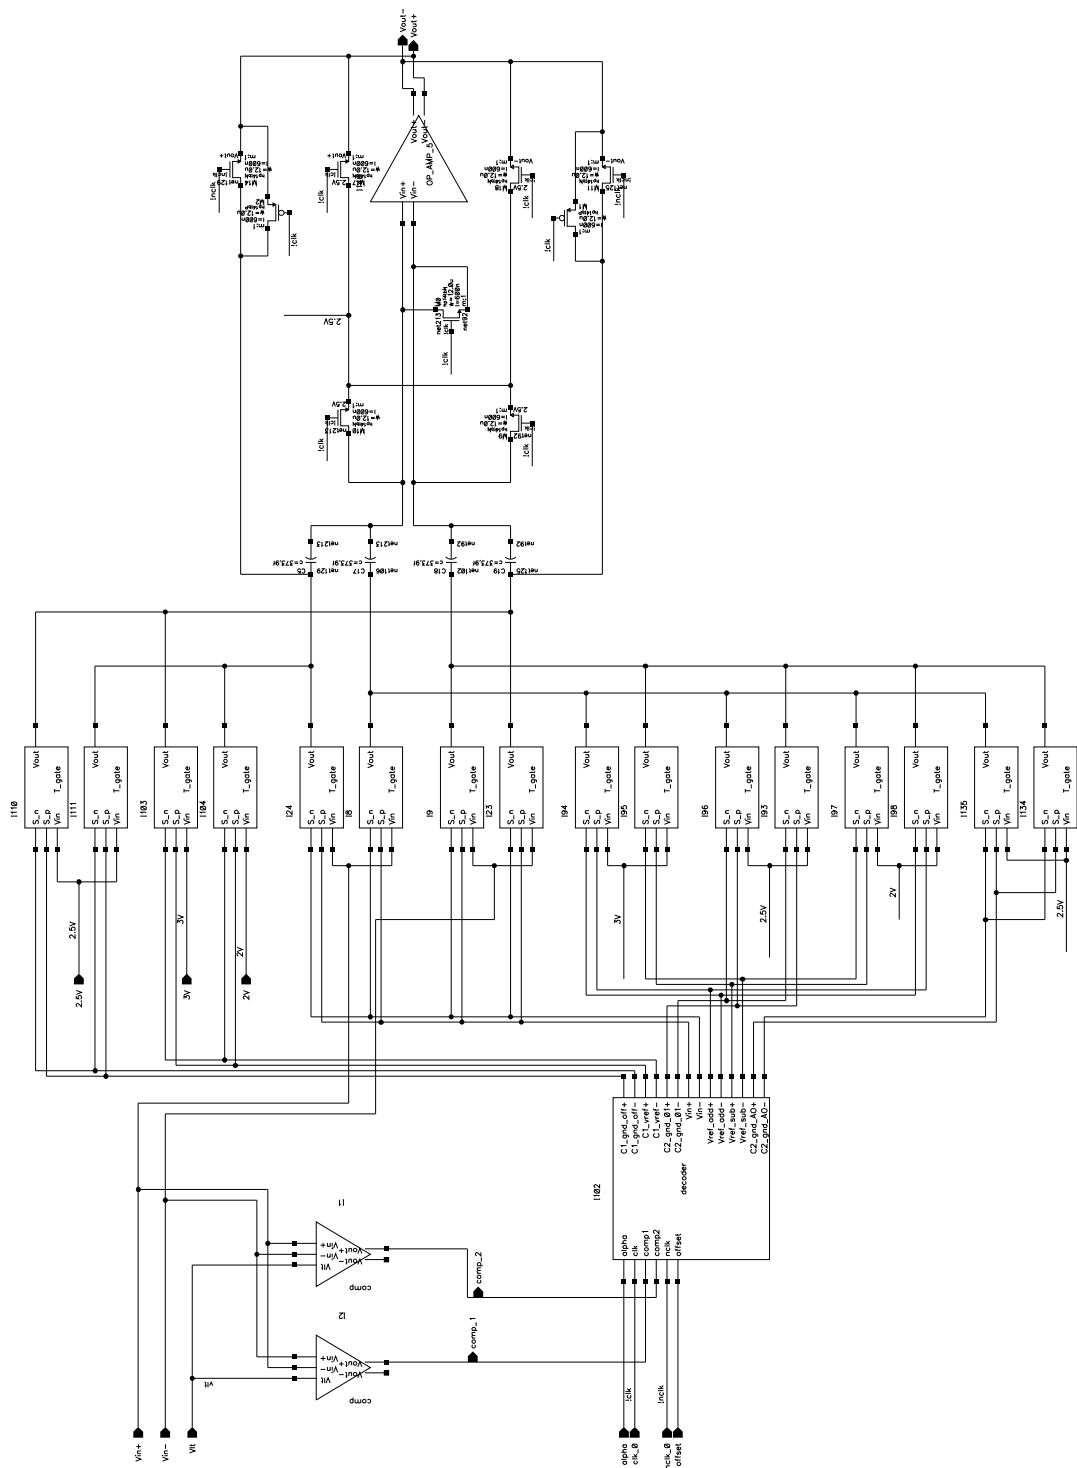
Vout-
Vout+
Vout+
Vout-
OP_AMP_5
Vin+
Vin-
M14
M12
M17
M18
M11
M1
M8
M10
M9
!clk
!nclk
2.5V
net213
net192
C5
C17
C18
C19
c=373.9f
net129
net106
net102
net125
I110
I111
I103
I104
I24
I8
I9
I23
I94
I95
I96
I93
I97
I98
I135
I134
Vout
T_gate
S_n
S_p
Vin
2.5V
3V
2V
2.5V
3V
2V
3V
2.5V
2V
2.5V
C1_gnd_off+
C1_gnd_off-
C1_vref+
C1_vref-
C2_gnd_01+
C2_gnd_01-
Vin+
Vin-
Vref_add+
Vref_add-
Vref_sub+
Vref_sub-
C2_gnd_AO+
C2_gnd_AO-
I102
decoder
alpha
clk
comp1
comp2
nclk
offset
I1
I2
comp
Vin+
Vin-
Vlt
Vout+
Vout-
comp_2
comp_1
vlt
!clk
!nclk
Vin+
Vin-
Vlt
alpha
clk_0
nclk_0
offset